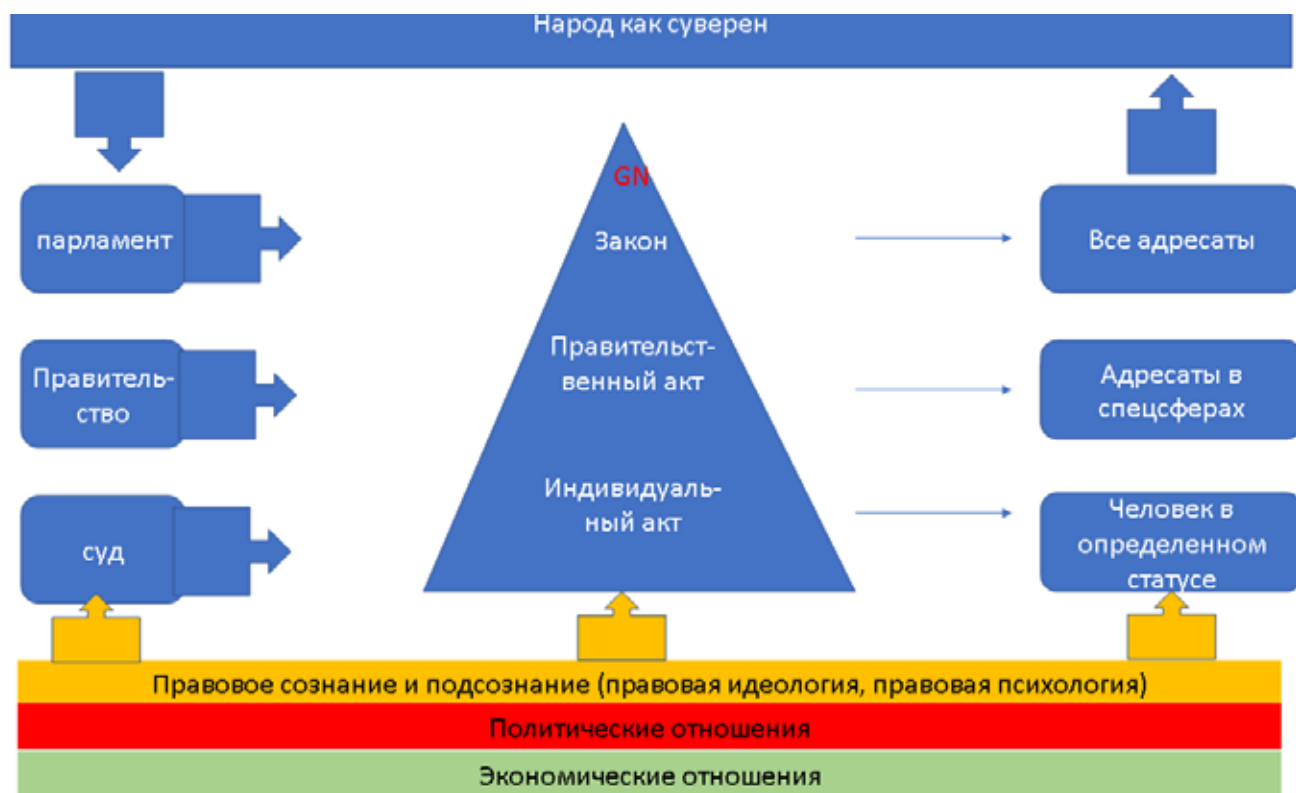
Народ как суверен

парламент

Правительство

суд

GN

Закон

Правительственный акт

Индивидуальный акт

Все адресаты

Адресаты в спецсферах

Человек в определенном статусе

Правовое сознание и подсознание (правовая идеология, правовая психология)

Политические отношения

Экономические отношения